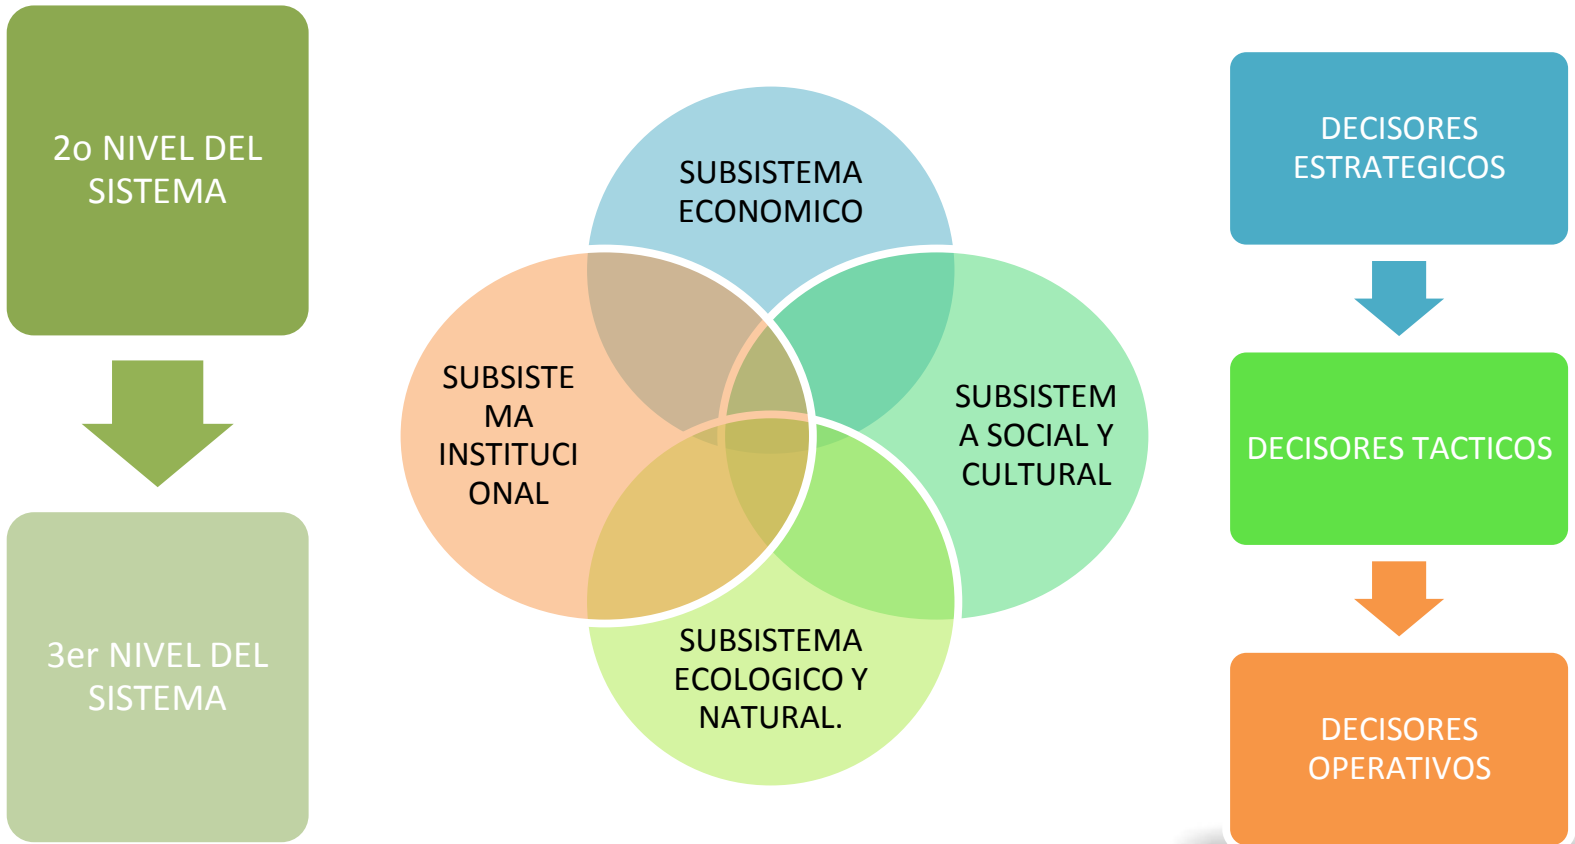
2o NIVEL DEL SISTEMA

3er NIVEL DEL SISTEMA

SUBSISTEMA ECONOMICO

SUBSISTEMA INSTITUCIONAL

SUBSISTEMA SOCIAL Y CULTURAL

SUBSISTEMA ECOLOGICO Y NATURAL.

DECISORES ESTRATEGICOS

DECISORES TACTICOS

DECISORES OPERATIVOS